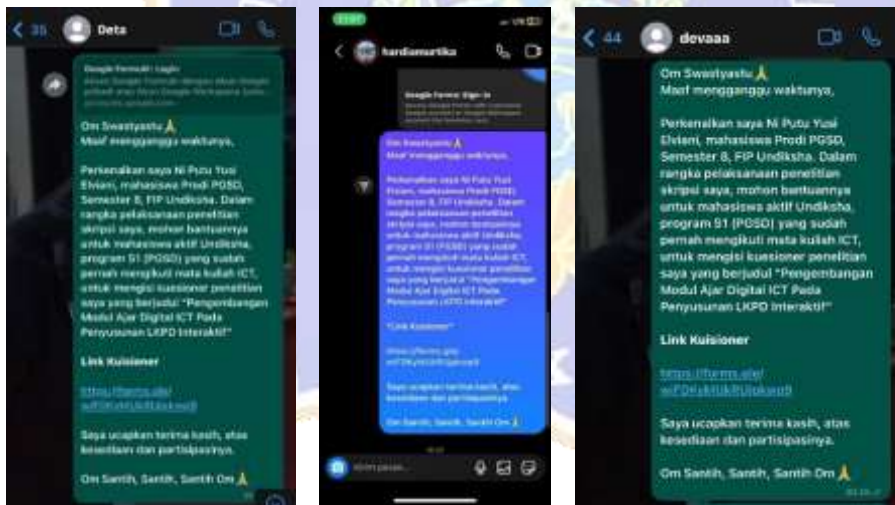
35 Deta

Google Formulir: Login
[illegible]

Om Swastyastu🙏
Maaf mengganggu waktunya,

Perkenalkan saya Ni Putu Yusi Elviani, mahasiswa Prodi PGSD, Semester 8, FIP Undiksha. Dalam rangka pelaksanaan penelitian skripsi saya, mohon bantuannya untuk mahasiswa aktif Undiksha, program S1 (PGSD) yang sudah pernah mengikuti mata kuliah ICT, untuk mengisi kuesioner penelitian saya yang berjudul "Pengembangan Modul Ajar Digital ICT Pada Penyusunan LKPD Interaktif"

Link Kuisioner

https://forms.gle/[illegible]

Saya ucapkan terima kasih, atas kesediaan dan partisipasinya.

Om Santih, Santih, Santih Om🙏

hardiansurtika

Google Forms: Sign-in
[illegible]

Om Swastyastu🙏
Maaf mengganggu waktunya,

Perkenalkan saya Ni Putu Yusi Elviani, mahasiswa Prodi PGSD, Semester 8, FIP Undiksha. Dalam rangka pelaksanaan penelitian skripsi saya, mohon bantuannya untuk mahasiswa aktif Undiksha, program S1 (PGSD) yang sudah pernah mengikuti mata kuliah ICT, untuk mengisi kuesioner penelitian saya yang berjudul "Pengembangan Modul Ajar Digital ICT Pada Penyusunan LKPD Interaktif"

"Link Kuisioner"

https://forms.gle/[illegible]

Saya ucapkan terima kasih, atas kesediaan dan partisipasinya.

Om Santih, Santih, Santih Om🙏

Kirim pesan...

44 devaaa

Om Swastyastu🙏
Maaf mengganggu waktunya,

Perkenalkan saya Ni Putu Yusi Elviani, mahasiswa Prodi PGSD, Semester 8, FIP Undiksha. Dalam rangka pelaksanaan penelitian skripsi saya, mohon bantuannya untuk mahasiswa aktif Undiksha, program S1 (PGSD) yang sudah pernah mengikuti mata kuliah ICT, untuk mengisi kuesioner penelitian saya yang berjudul "Pengembangan Modul Ajar Digital ICT Pada Penyusunan LKPD Interaktif"

Link Kuisioner

https://forms.gle/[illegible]

Saya ucapkan terima kasih, atas kesediaan dan partisipasinya.

Om Santih, Santih, Santih Om🙏